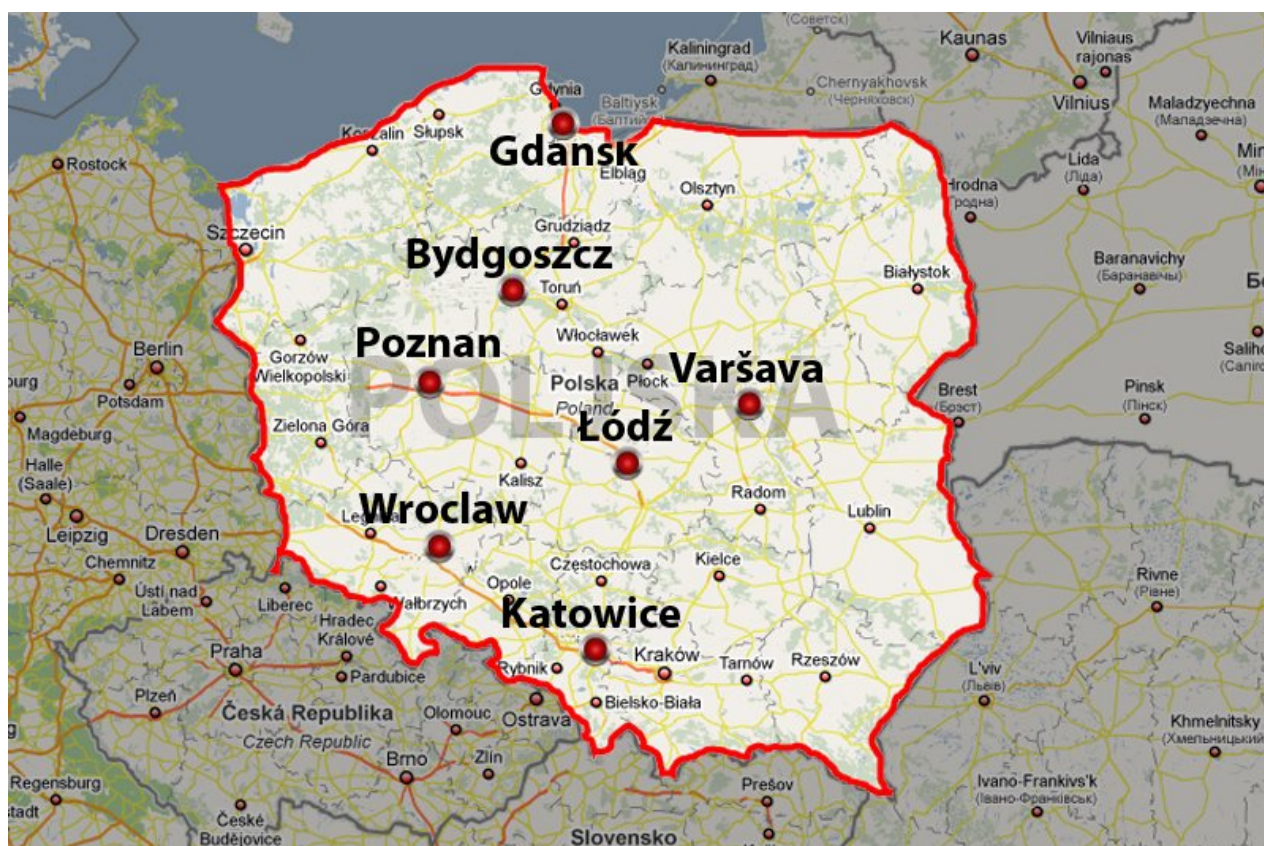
(Советск)
Kaliningrad
(Калининград)
Kaunas
Vilniaus rajonas
Vilnius
Gdynia
Baltiysk
(Балтийск)
Chernyakhovsk
(Черняховск)
Maladzyechna
(Маладзечна)
Koszalin
Słupsk
Gdansk
Rostock
Elbląg
Olsztyn
Lida
(Ліда)
Hrodna
(Гродна)
Szczecin
Grudziądz
Bydgoszcz
Baranavichy
(Баранавічы)
Toruń
Białystok
Berlin
Gorzów Wielkopolski
Poznan
Włocławek
Polska
Płock
Varšava
POLSKA
Potsdam
Poland
Brest
(Брэст)
Pinsk
(Пінск)
Magdeburg
Zielona Góra
Łódź
Halle (Saale)
Kalisz
Radom
Lublin
Leipzig
Legnica
Wroclaw
Dresden
Chemnitz
Częstochowa
Kielce
Rivne
(Рівне)
Ústí nad Labem
Liberec
Opole
Wałbrzych
Katowice
Hradec Králové
Praha
Pardubice
Rybnik
Kraków
Tarnów
Rzeszów
L'viv
(Львів)
Plzeň
Bielsko-Biała
Česká Republika
Olomouc
Ostrava
Khmelnitsky
(Хмельницький)
Czech Republic
Zlín
Brno
Regensburg
Prešov
Ivano-Frankivs'k
(Івано-Франківськ)
České Budějovice
Slovensko